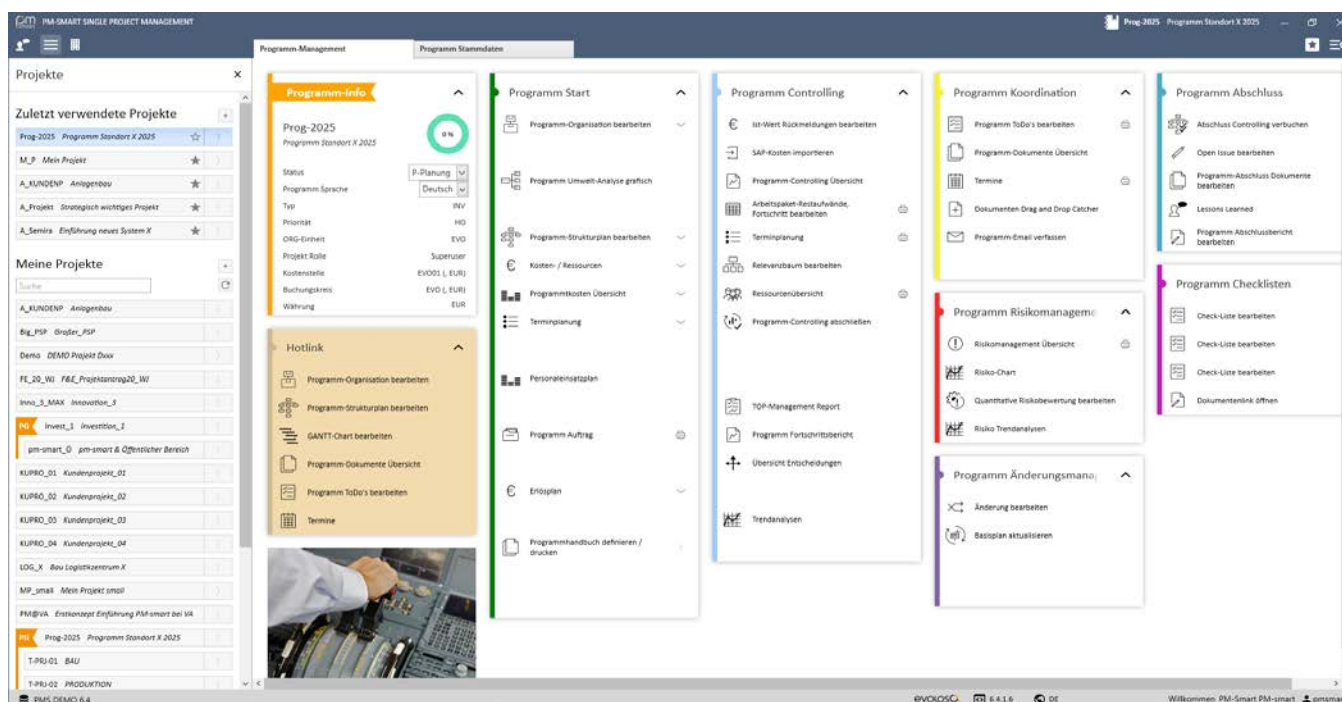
PM-SMART SINGLE PROJECT MANAGEMENT

Prog-2025 · Programm Standort X 2025

Projekte

Zuletzt verwendete Projekte

Prog-2025 Programm Standort X 2025
M_P Mein Projekt
A_KUNDENP Anlagenbau
A_Projekt Strategisch wichtiges Projekt
A_Semira Einführung neues System X

Meine Projekte

Suche

A_KUNDENP Anlagenbau
Big_PSP Großer_PSP
Demo DEMO Projekt Dxxx
FE_20_WJ F&E_Projektantrag20_WJ
Inno_3_MAX Innovation_3
PG Invest_1 Investition_1
pm-smart_0 pm-smart & Öffentlicher Bereich
KUPRO_01 Kundenprojekt_01
KUPRO_02 Kundenprojekt_02
KUPRO_03 Kundenprojekt_03
KUPRO_04 Kundenprojekt_04
LOG_X Bau Logistikzentrum X
MP_small Mein Projekt small
PM@VA Erstkonzept Einführung PM-smart bei VA
PG Prog-2025 Programm Standort X 2025
T-PRJ-01 BAU
T-PRJ-02 PRODUKTION

Programm-Management | Programm Stammdaten

Programm-Info

Prog-2025
Programm Standort X 2025
0 %

| | |
|---|---|
| Status | P-Planung |
| Programm Sprache | Deutsch |
| Typ | INV |
| Priorität | HO |
| ORG-Einheit | EVO |
| Projekt Rolle | Superuser |
| Kostenstelle | EVO01 (, EUR) |
| Buchungskreis | EVO (, EUR) |
| Währung | EUR |

Hotlink

Programm-Organisation bearbeiten
Programm-Strukturplan bearbeiten
GANTT-Chart bearbeiten
Programm-Dokumente Übersicht
Programm ToDo's bearbeiten
Termine

Programm Start

Programm-Organisation bearbeiten
Programm Umwelt-Analyse grafisch
Programm-Strukturplan bearbeiten
Kosten- / Ressourcen
Programmkosten Übersicht
Terminplanung
Personaleinsatzplan
Programm Auftrag
Erlösplan
Programmhandbuch definieren / drucken

Programm Controlling

Ist-Wert Rückmeldungen bearbeiten
SAP-Kosten importieren
Programm-Controlling Übersicht
Arbeitspaket-Restaufwände, Fortschritt bearbeiten
Terminplanung
Relevanzbaum bearbeiten
Ressourcenübersicht
Programm-Controlling abschließen
TOP-Management Report
Programm Fortschrittsbericht
Übersicht Entscheidungen
Trendanalysen

Programm Koordination

Programm ToDo's bearbeiten
Programm-Dokumente Übersicht
Termine
Dokumenten Drag and Drop Catcher
Programm-Email verfassen

Programm Risikomanageme

Risikomanagement Übersicht
Risiko-Chart
Quantitative Risikobewertung bearbeiten
Risiko Trendanalysen

Programm Änderungsmana

Änderung bearbeiten
Basisplan aktualisieren

Programm Abschluss

Abschluss Controlling verbuchen
Open Issue bearbeiten
Programm-Abschluss Dokumente bearbeiten
Lessons Learned
Programm Abschlussbericht bearbeiten

Programm Checklisten

Check-Liste bearbeiten
Check-Liste bearbeiten
Check-Liste bearbeiten
Dokumentenlink öffnen

PMS DEMO 6.4
evolosO 6.4.1.6 DE
Willkommen PM-Smart PM-smart pmsmar